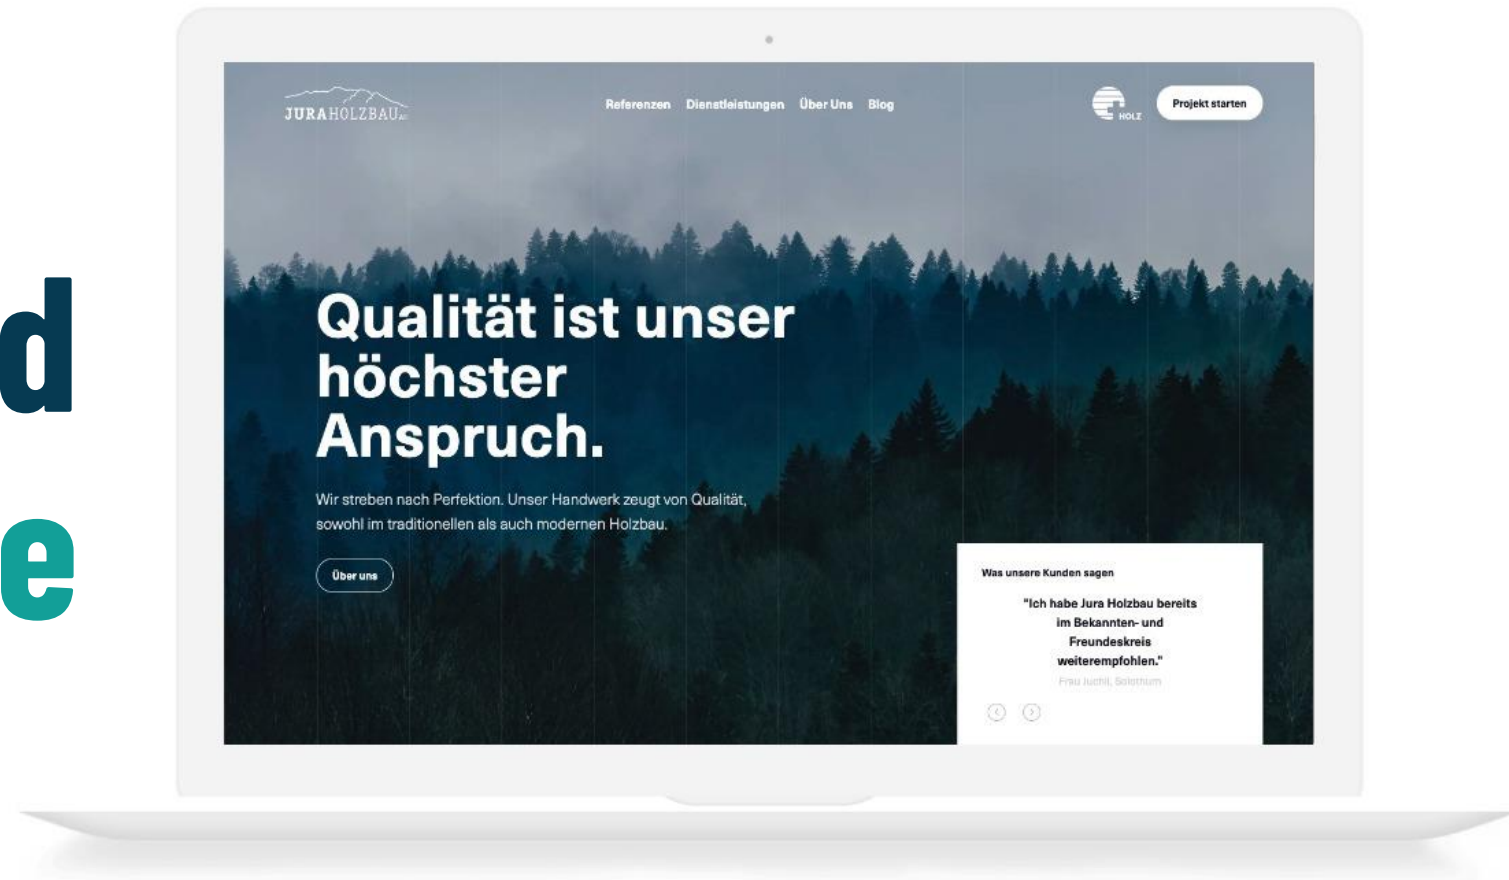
d

e

JURAHOLZBAU

Referenzen Dienstleistungen Über Uns Blog

HOLZ

Projekt starten

Qualität ist unser höchster Anspruch.

Wir streben nach Perfektion. Unser Handwerk zeugt von Qualität, sowohl im traditionellen als auch modernen Holzbau.

Über uns

Was unsere Kunden sagen

"Ich habe Jura Holzbau bereits im Bekannten- und Freundeskreis weiterempfohlen."

Frau Juchli, Solothurn